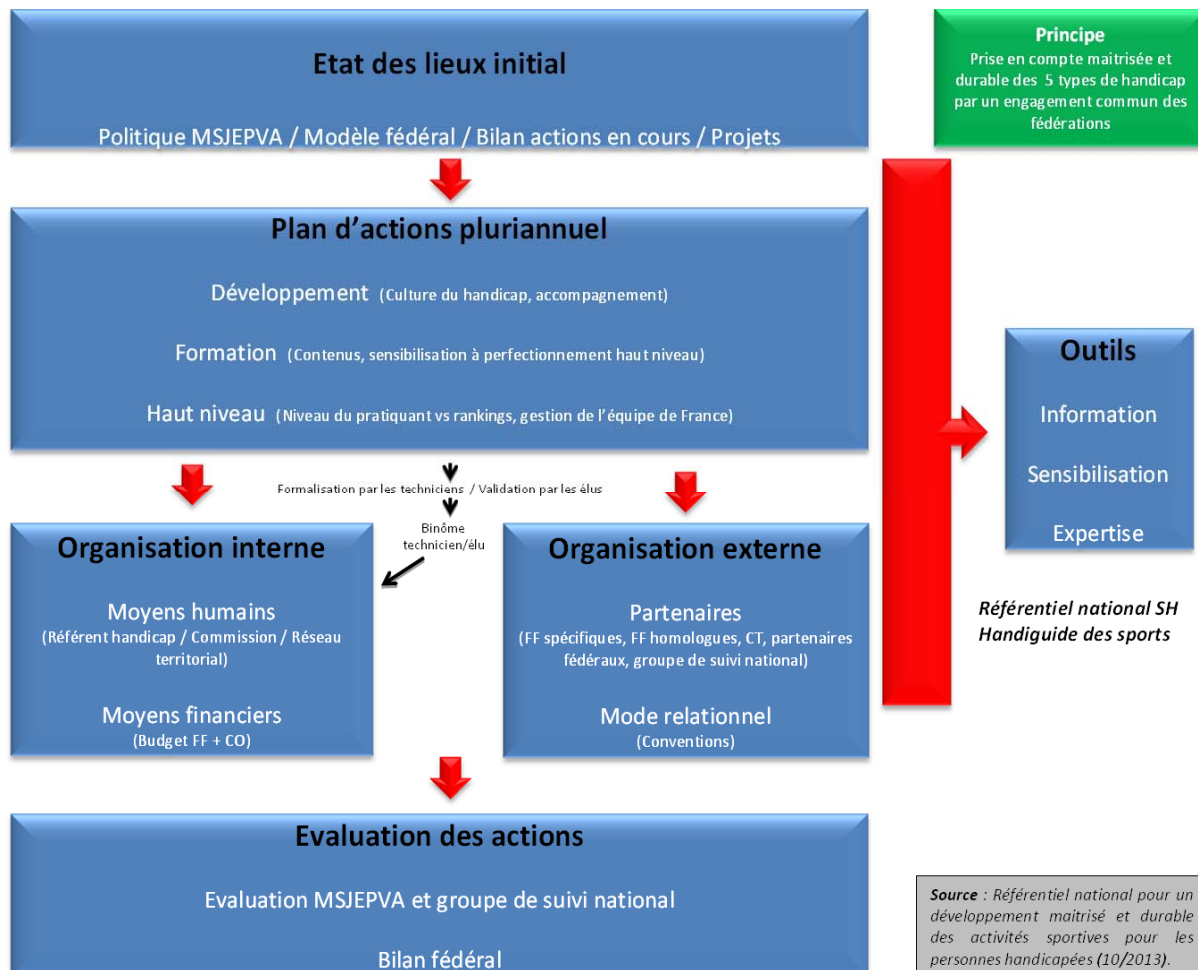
Etat des lieux initial

Politique MSJEPVA / Modèle fédéral / Bilan actions en cours / Projets

Principe
Prise en compte maitrisée et durable des 5 types de handicap par un engagement commun des fédérations

Plan d'actions pluriannuel

Développement (Culture du handicap, accompagnement)

Formation (Contenus, sensibilisation à perfectionnement haut niveau)

Haut niveau (Niveau du pratiquant vs rankings, gestion de l'équipe de France)

Outils

Information

Sensibilisation

Expertise

Formalisation par les techniciens / Validation par les élus

Binôme techniciens/élu

Organisation interne

Moyens humains
(Référent handicap / Commission / Réseau territorial)

Moyens financiers
(Budget FF + CO)

Organisation externe

Partenaires
(FF spécifiques, FF homologues, CT, partenaires fédéraux, groupe de suivi national)

Mode relationnel
(Conventions)

Référentiel national SH
Handiguide des sports

Evaluation des actions

Evaluation MSJEPVA et groupe de suivi national

Bilan fédéral

Source : Référentiel national pour un développement maitrisé et durable des activités sportives pour les personnes handicapées (10/2013).